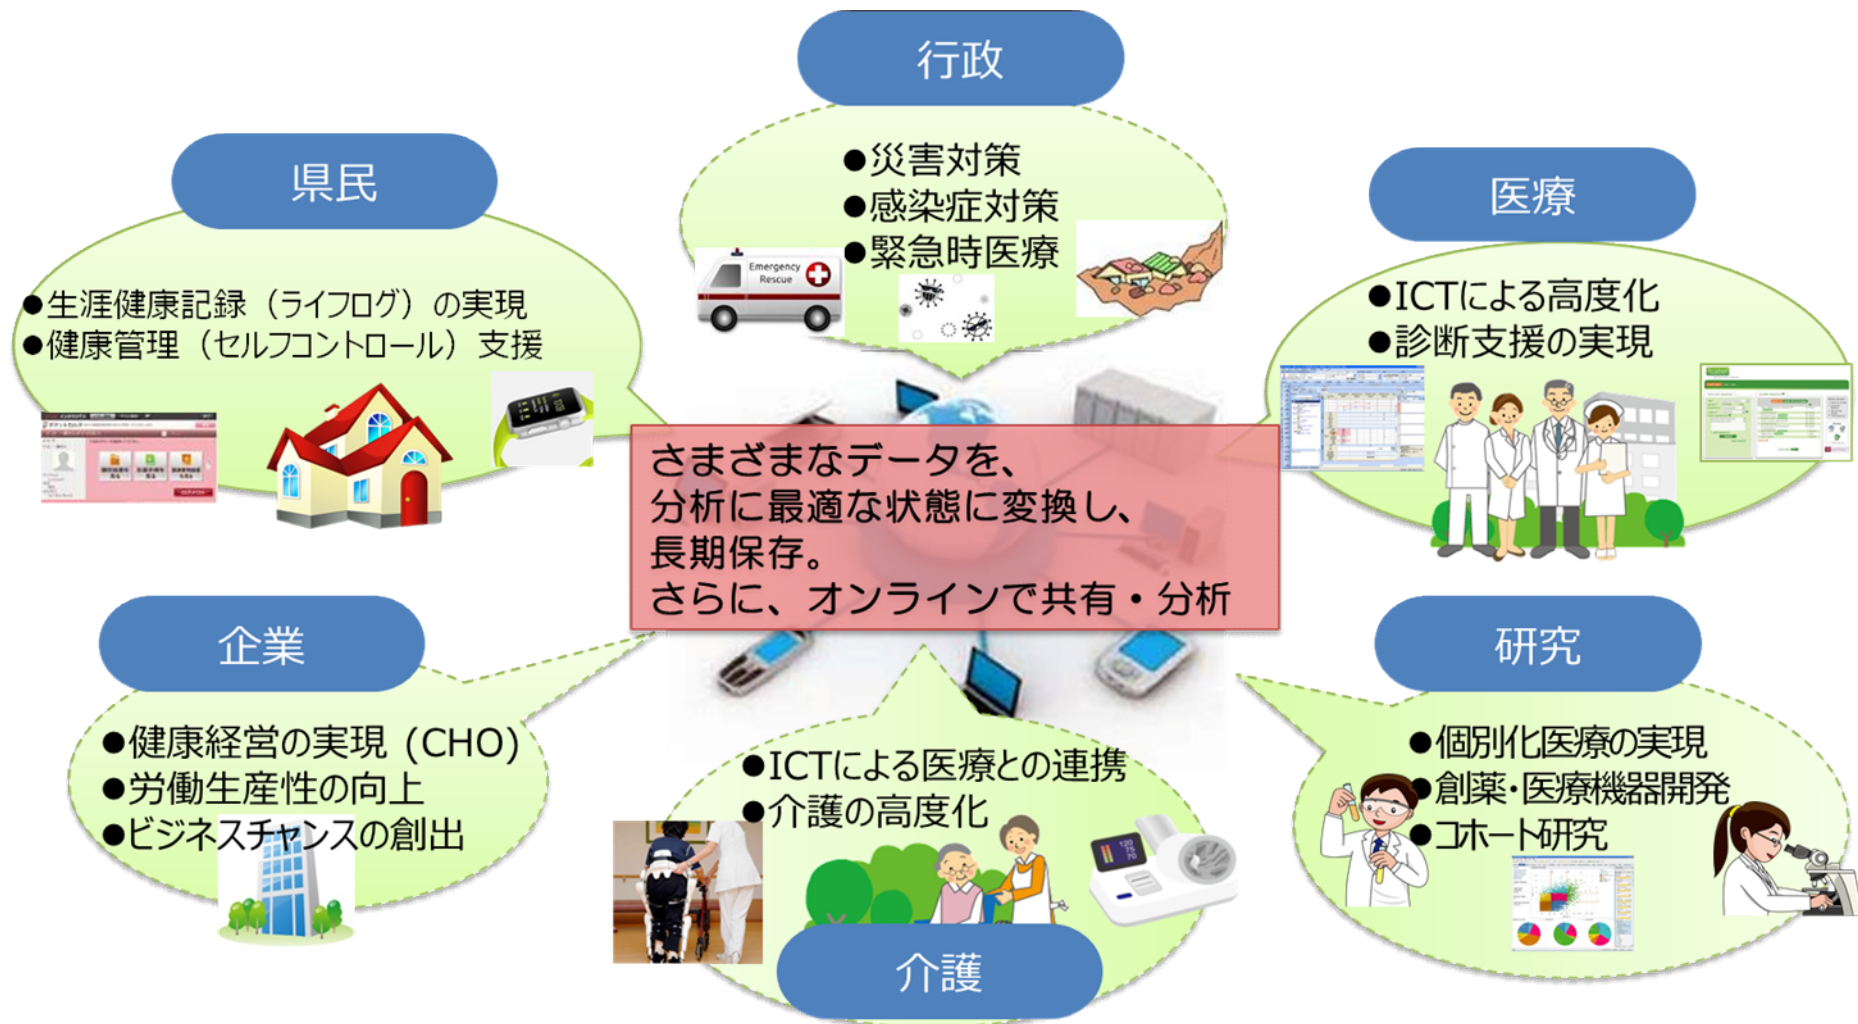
行政

●災害対策
●感染症対策
●緊急時医療

Emergency Rescue

県民

●生涯健康記録（ライフログ）の実現
●健康管理（セルフコントロール）支援

医療

●ICTによる高度化
●診断支援の実現

さまざまなデータを、
分析に最適な状態に変換し、
長期保存。
さらに、オンラインで共有・分析

企業

●健康経営の実現（CHO）
●労働生産性の向上
●ビジネスチャンスの創出

研究

●個別化医療の実現
●創薬・医療機器開発
●コホート研究

●ICTによる医療との連携
●介護の高度化

介護